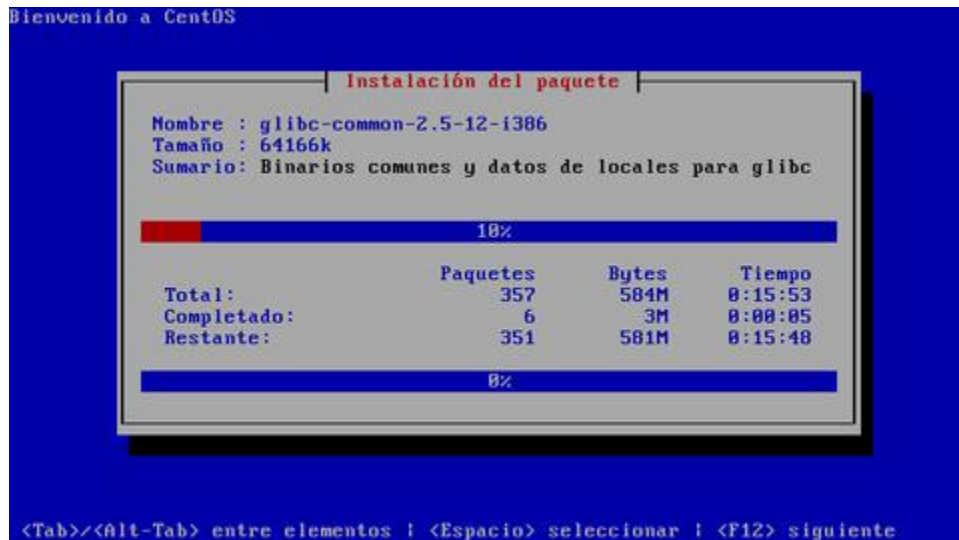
Bienvenido a CentOS

Instalación del paquete

Nombre : glibc-common-2.5-12-i386
Tamaño : 64166k
Sumario: Binarios comunes y datos de locales para glibc

10%

| | Paquetes | Bytes | Tiempo |
|---|---|---|---|
| Total: | 357 | 584M | 0:15:53 |
| Completado: | 6 | 3M | 0:00:05 |
| Restante: | 351 | 581M | 0:15:48 |

0%

<Tab>/<Alt-Tab> entre elementos | <Espacio> seleccionar | <F12> siguiente